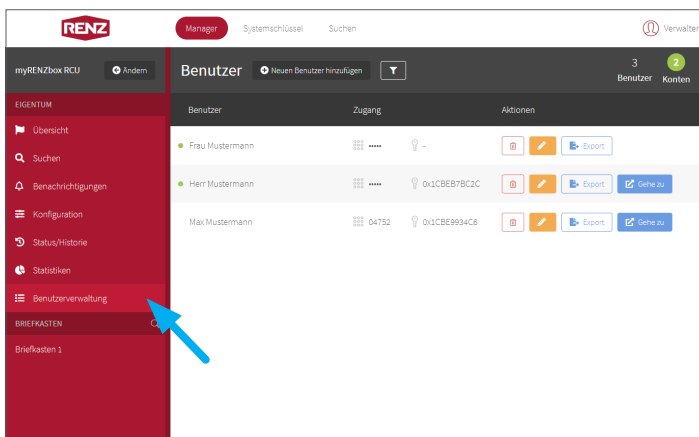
RENZ

Manager Systemschlüssel Suchen

Verwalter

myRENZbox RCU Ändern

EIGENTUM

Übersicht

Suchen

Benachrichtigungen

Konfiguration

Status/Historie

Statistiken

Benutzerverwaltung

BRIEFKASTEN

Briefkasten 1

Benutzer Neuen Benutzer hinzufügen

3 Benutzer

2 Konten

| Benutzer | Zugang | | Aktionen |
|---|---|---|---|
| Frau Mustermann | ••••• | - | Export |
| Herr Mustermann | ••••• | 0x1CBEB7BC2C | Export Gehe zu |
| Max Mustermann | 04752 | 0x1CBE9934C6 | Export Gehe zu |